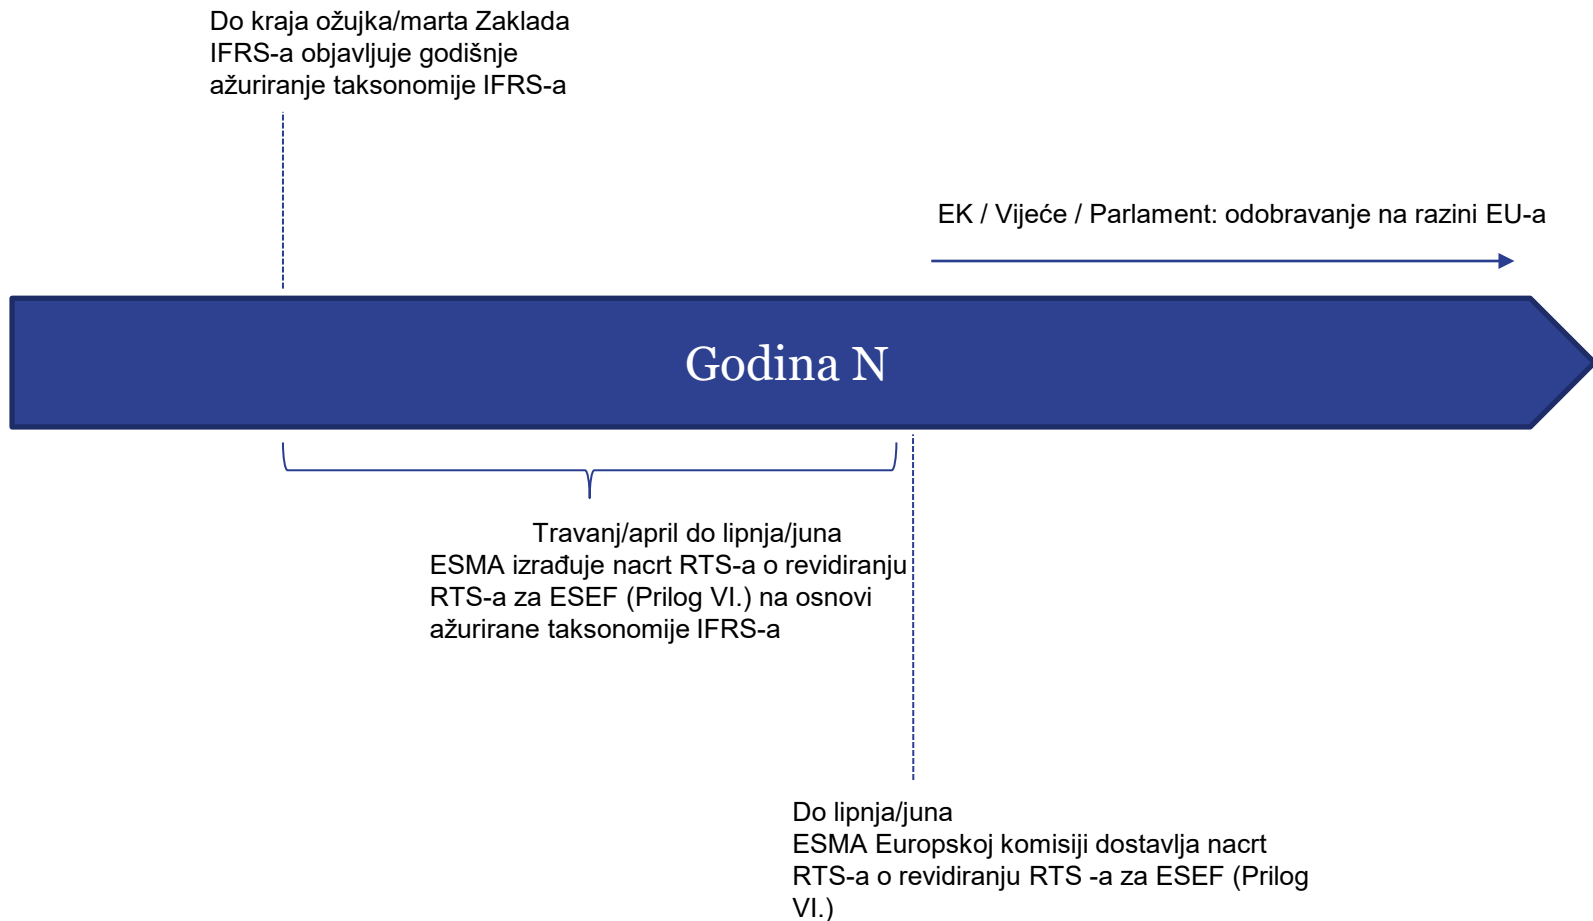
Do kraja ožujka/marta Zaklada IFRS-a objavljuje godišnje ažuriranje taksonomije IFRS-a

EK / Vijeće / Parlament: odobravanje na razini EU-a

Godina N

Travanj/april do lipnja/juna
ESMA izrađuje nacrt RTS-a o revidiranju RTS-a za ESEF (Prilog VI.) na osnovi ažurirane taksonomije IFRS-a

Do lipnja/juna
ESMA Europskoj komisiji dostavlja nacrt RTS-a o revidiranju RTS -a za ESEF (Prilog VI.)